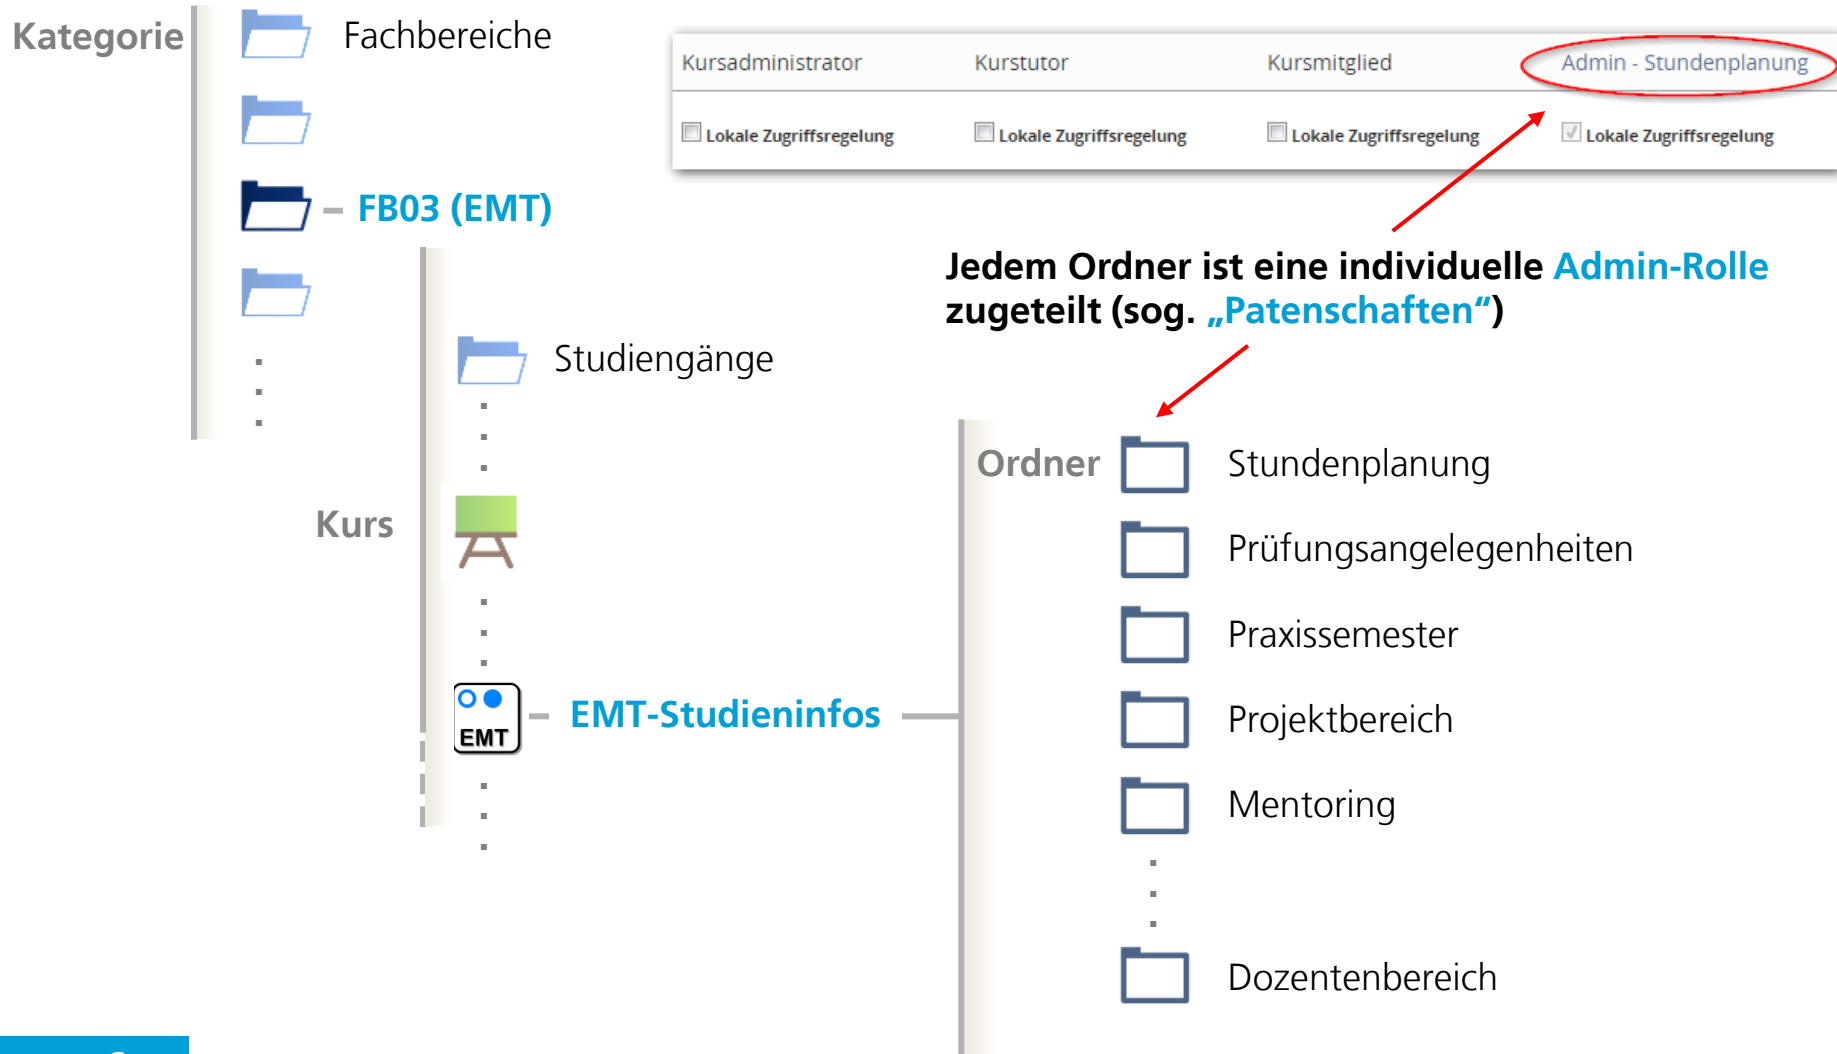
Kategorie

Fachbereiche

FB03 (EMT)

Studiengänge

Kurs

EMT

EMT-Studieninfos

| Kursadministrator | Kurstutor | Kursmitglied | Admin - Stundenplanung |
|---|---|---|---|
| Lokale Zugriffsregelung | Lokale Zugriffsregelung | Lokale Zugriffsregelung | Lokale Zugriffsregelung |

Jedem Ordner ist eine individuelle Admin-Rolle zugeteilt (sog. „Patenschaften“)

Ordner

Stundenplanung

Prüfungsangelegenheiten

Praxissemester

Projektbereich

Mentoring

Dozentenbereich